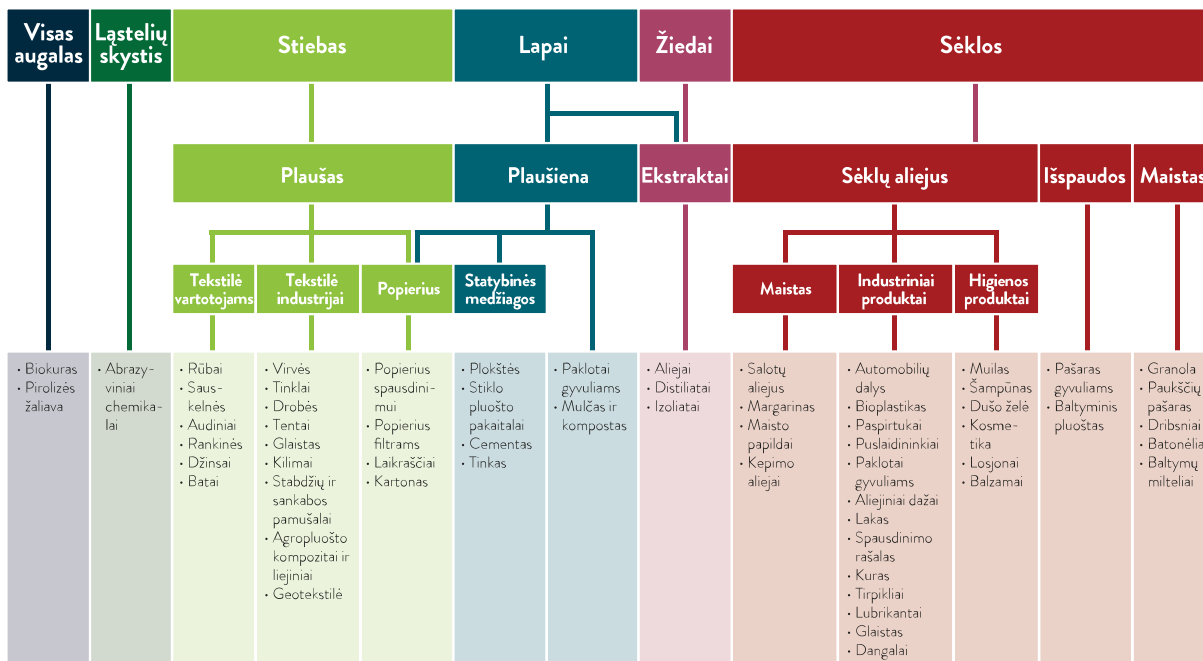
Visas augalas

Ląstelių skystis

Stiebas

Lapai

Žiedai

Sėklos

Plaušas

Plaušiena

Ekstraktai

Sėklų aliejus

Išspaudos

Maistas

Tekstilė vartotojams

Tekstilė industrijai

Popierius

Statybinės medžiagos

Maistas

Industriniai produktai

Higienos produktai

• Biokuras
• Pirolizės žaliava

• Abrazyviniai chemikalai

• Rūbai
• Sauskelnės
• Audiniai
• Rankinės
• Džinsai
• Batai

• Virvės
• Tinklai
• Drobės
• Tentai
• Glaistas
• Kilimai
• Stabdžių ir sankabos pamušalai
• Agropluošto kompozitai ir liejiniai
• Geotekstilė

• Popierius spausdinimui
• Popierius filtrams
• Laikraščiai
• Kartonas

• Plokštės
• Stiklo pluošto pakaitalai
• Cementas
• Tinkas

• Paklotai gyvuliams
• Mulčas ir kompostas

• Aliejai
• Distiliatai
• Izoliatai

• Salotų aliejus
• Margarinas
• Maisto papildai
• Kepimo aliejai

• Automobilių dalys
• Bioplastikas
• Paspirtukai
• Puslaidininkiai
• Paklotai gyvuliams
• Aliejiniai dažai
• Lakas
• Spausdinimo rašalas
• Kuras
• Tirpikliai
• Lubrikantai
• Glaistas
• Dangalai

• Muilas
• Šampūnas
• Dušo želė
• Kosmetika
• Losjonai
• Balzamai

• Pašaras gyvuliams
• Baltyminis pluoštas

• Granola
• Paukščių pašaras
• Dribsniai
• Batonėlia
• Baltymų milteliai